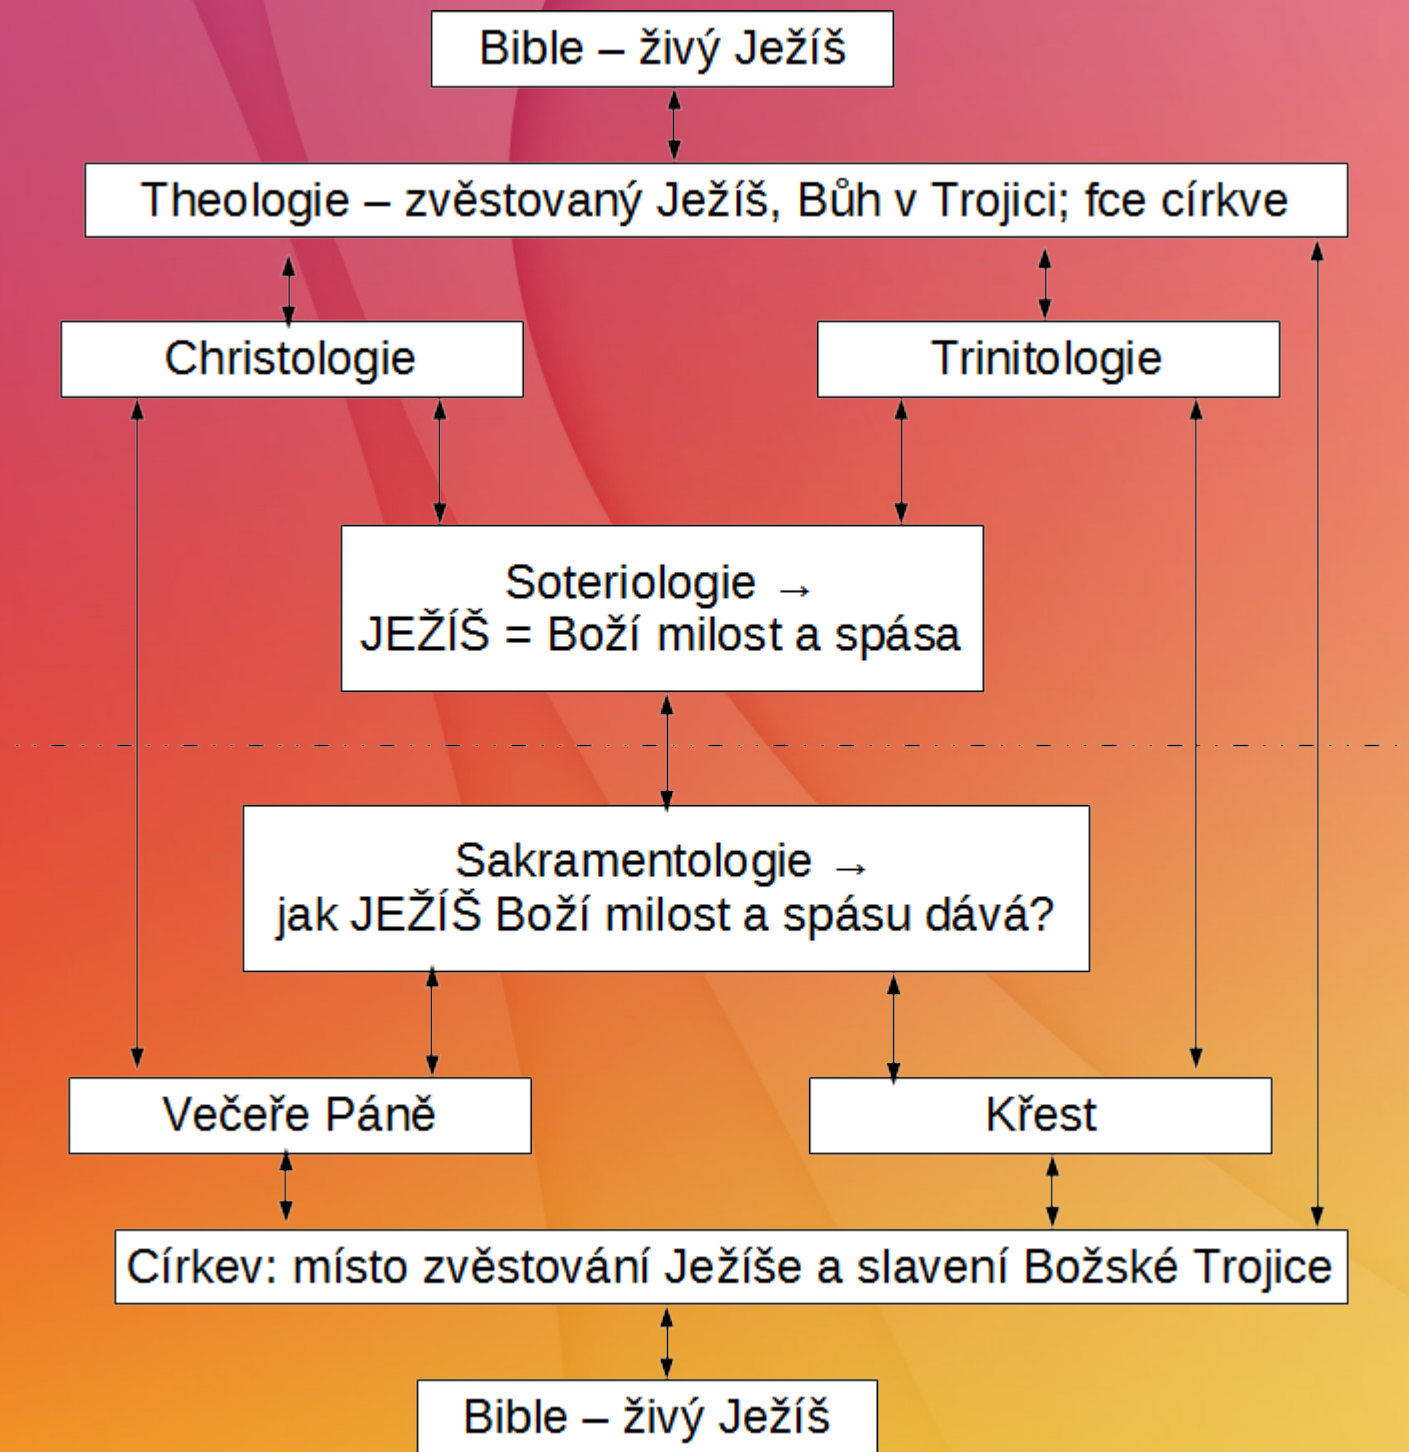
Bible – živý Ježíš

Theologie – zvěstovaný Ježíš, Bůh v Trojici; fce církve

Christologie

Trinitologie

Soteriologie → JEŽÍŠ = Boží milost a spása

Sakramentologie → jak JEŽÍŠ Boží milost a spásu dává?

Večeře Páně

Křest

Církev: místo zvěstování Ježíše a slavení Božské Trojice

Bible – živý Ježíš